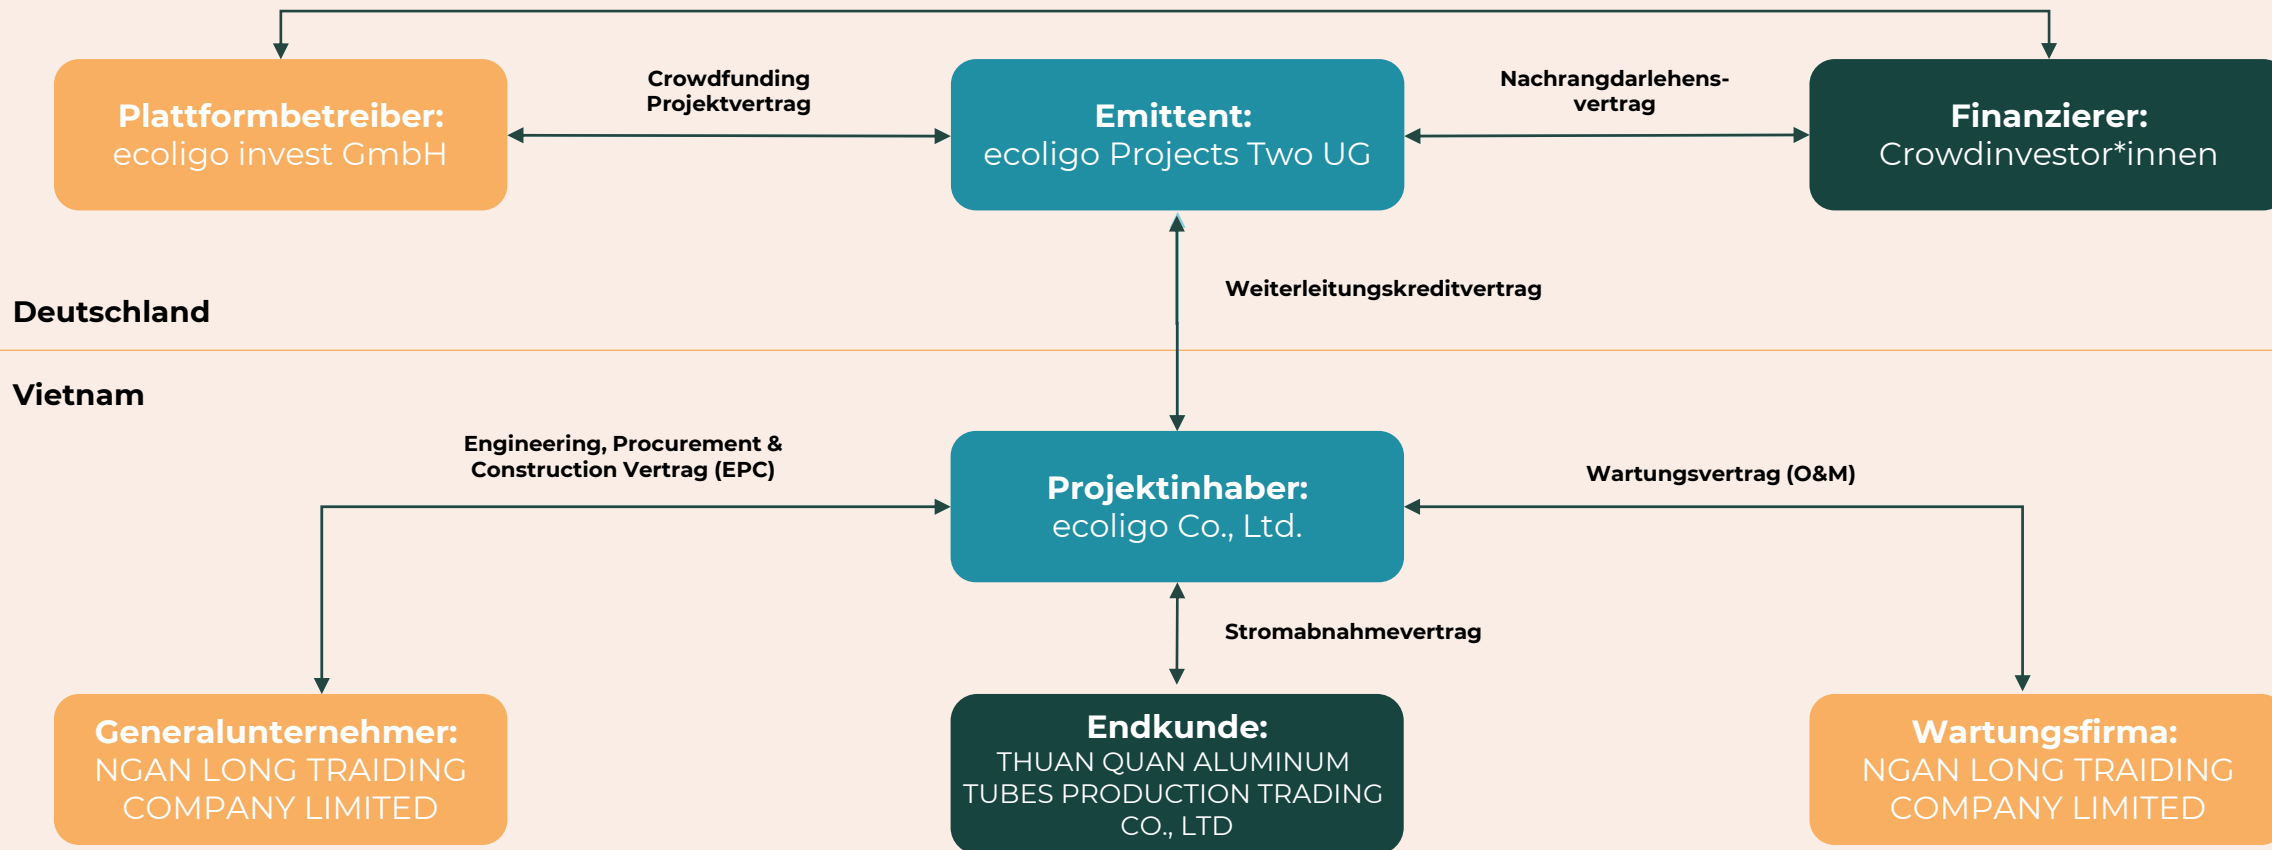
Plattformbetreiber:
ecoligo invest GmbH

Crowdfunding Projektvertrag

Emittent:
ecoligo Projects Two UG

Nachrangdarlehensvertrag

Finanzierer:
Crowdinvestor*innen

Weiterleitungskreditvertrag

Deutschland

Vietnam

Engineering, Procurement & Construction Vertrag (EPC)

Projektinhaber:
ecoligo Co., Ltd.

Wartungsvertrag (O&M)

Stromabnahmevertrag

Generalunternehmer:
NGAN LONG TRAIDING COMPANY LIMITED

Endkunde:
THUAN QUAN ALUMINUM TUBES PRODUCTION TRADING CO., LTD

Wartungsfirma:
NGAN LONG TRAIDING COMPANY LIMITED